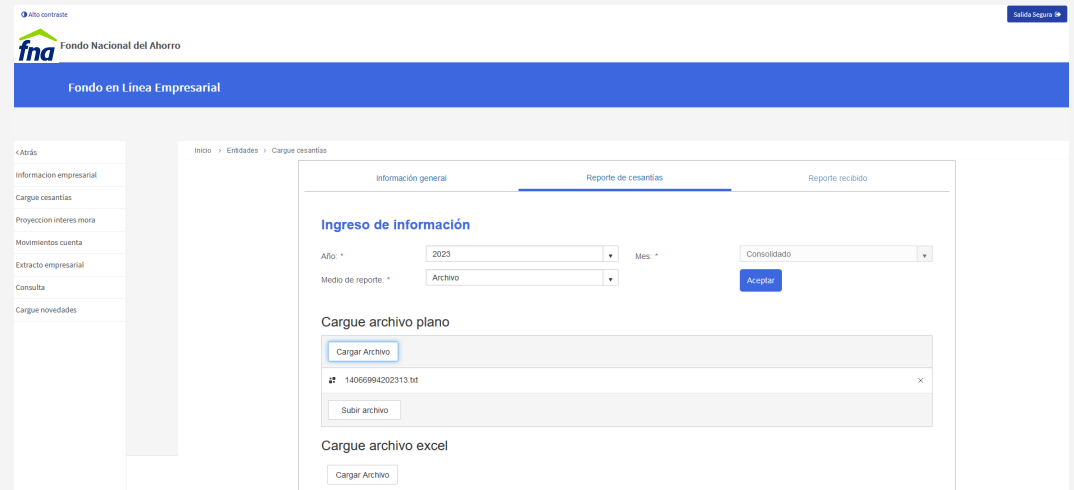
Alto contraste

Salida Segura

fna Fondo Nacional del Ahorro

Fondo en Línea Empresarial

< Atrás
Informacion empresarial
Cargue cesantías
Proyeccion interes mora
Movimientos cuenta
Extracto empresarial
Consulta
Cargue novedades

Inicio › Entidades › Cargue cesantías

Información general
Reporte de cesantías
Reporte recibido

Ingreso de información

Año: * 2023
Mes: * Consolidado
Medio de reporte: * Archivo
Aceptar

Cargue archivo plano

Cargar Archivo

14066994202313.txt ×

Subir archivo

Cargue archivo excel

Cargar Archivo